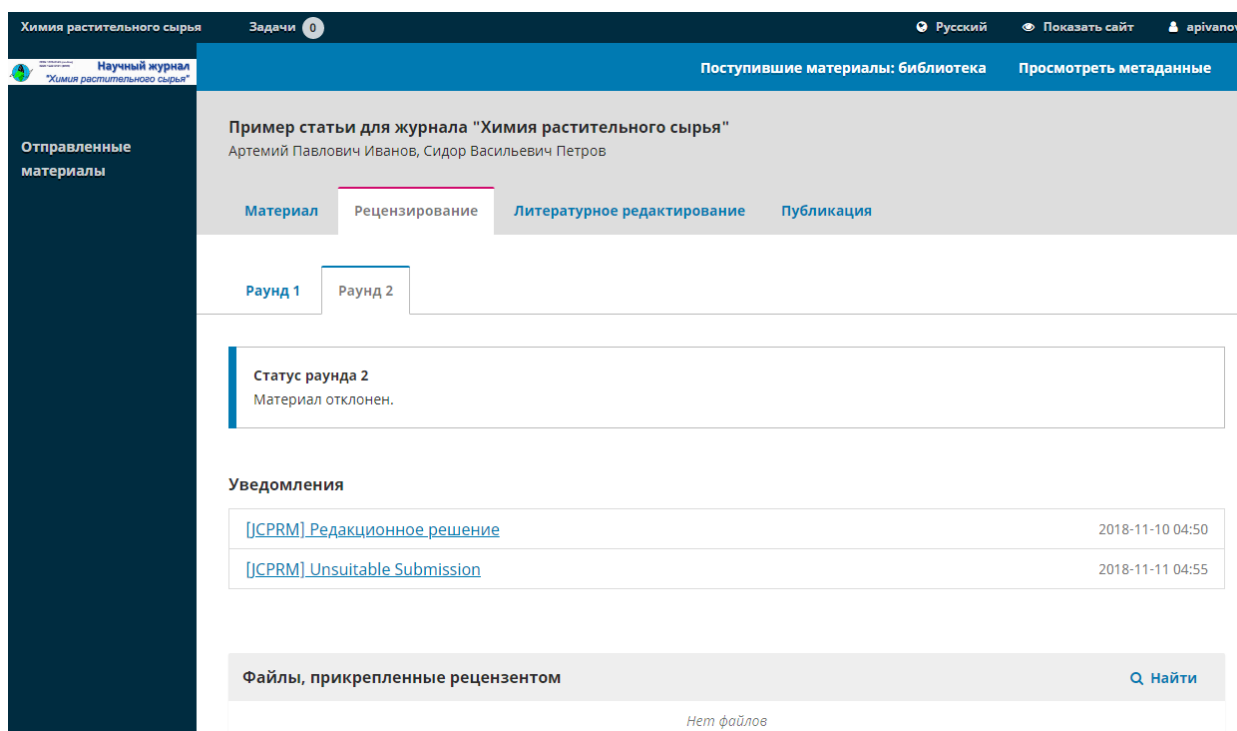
Химия растительного сырья Задачи 0 Русский Показать сайт apivanov

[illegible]
Научный журнал
"Химия растительного сырья"

Поступившие материалы: библиотека Просмотреть метаданные

Отправленные материалы

Пример статьи для журнала "Химия растительного сырья"
Артемий Павлович Иванов, Сидор Васильевич Петров

Материал Рецензирование Литературное редактирование Публикация

Раунд 1 Раунд 2

Статус раунда 2
Материал отклонен.

Уведомления

| [JCPRM] Редакционное решение | 2018-11-10 04:50 |
|---|---|
| [JCPRM] Unsuitable Submission | 2018-11-11 04:55 |

Файлы, прикрепленные рецензентом Найти

Нет файлов